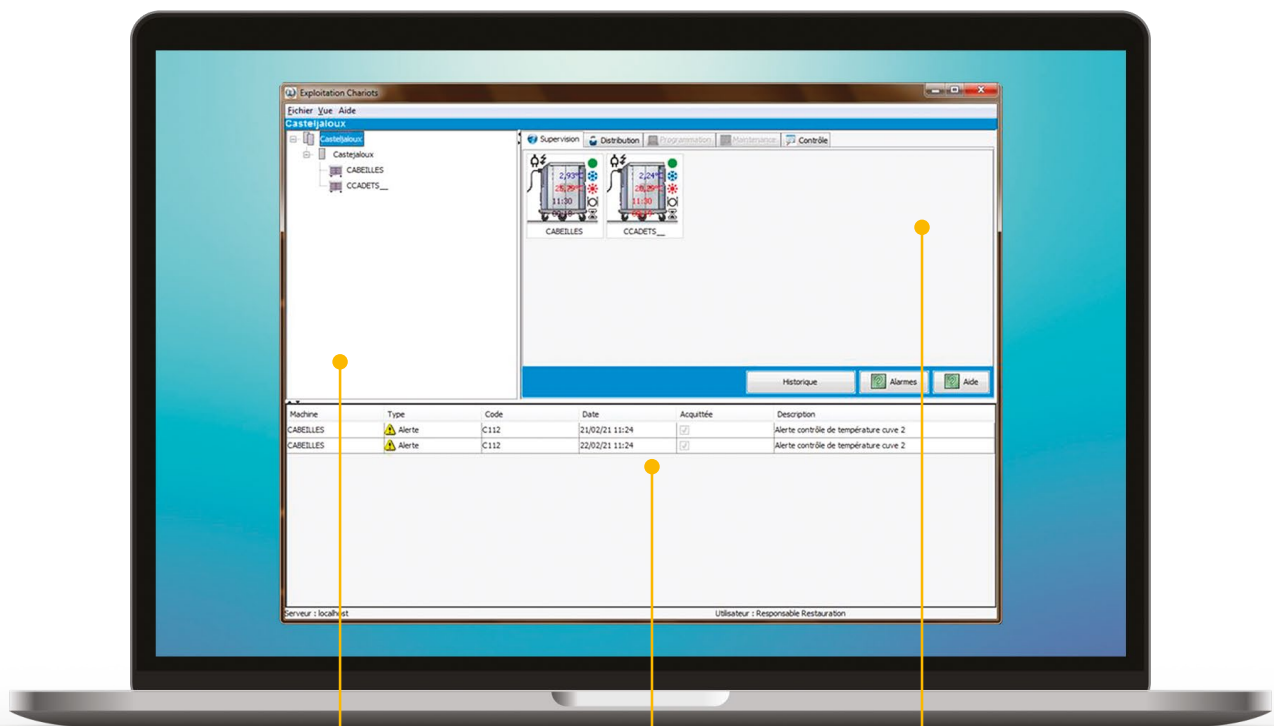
Exploitation Chariots

Fichier Vue Aide

Casteljaloux

Casteljaloux
Castejaloux
CABEILLES
CCADETS__

Supervision | Distribution | Programmation | Maintenance | Contrôle

2,93°C
25,25°C
11:30

2,24°C
28,29°C
11:30

CABEILLES
CCADETS__

Historique
Alarmes
Aide

| Machine | Type | Code | Date | Acquittée | Description |
|---|---|---|---|---|---|
| CABEILLES | Alerte | C112 | 21/02/21 11:24 | | Alerte contrôle de température cuve 2 |
| CABEILLES | Alerte | C112 | 22/02/21 11:24 | | Alerte contrôle de température cuve 2 |

Serveur : localhost
Utilisateur : Responsable Restauration